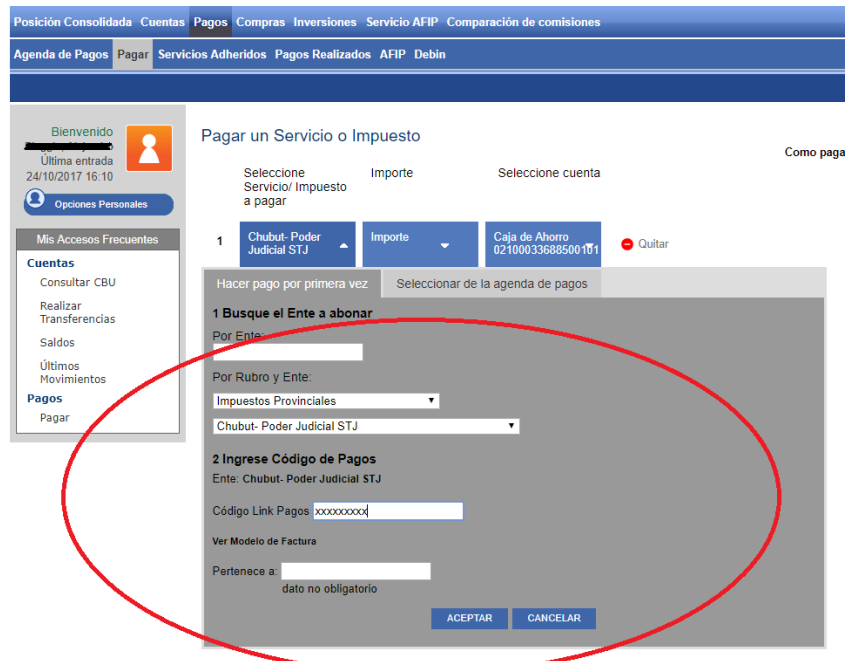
Posición Consolidada Cuentas Pagos Compras Inversiones Servicio AFIP Comparación de comisiones

Agenda de Pagos Pagar Servicios Adheridos Pagos Realizados AFIP Debin

Bienvenido
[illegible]
Última entrada
24/10/2017 16:10

Opciones Personales

Mis Accesos Frecuentes

Cuentas
Consultar CBU
Realizar Transferencias
Saldos
Últimos Movimientos

Pagos
Pagar

Pagar un Servicio o Impuesto

Como paga

Seleccione Servicio/ Impuesto a pagar

Importe

Seleccione cuenta

1

Chubut- Poder Judicial STJ

Importe

Caja de Ahorro 021000336885001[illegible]

Quitar

Hacer pago por primera vez

Seleccionar de la agenda de pagos

1 Busque el Ente a abonar

Por Ente:

Por Rubro y Ente:

Impuestos Provinciales

Chubut- Poder Judicial STJ

2 Ingrese Código de Pagos

Ente: Chubut- Poder Judicial STJ

Código Link Pagos xxxxxxxxx

Ver Modelo de Factura

Pertenece a:

dato no obligatorio

ACEPTAR

CANCELAR